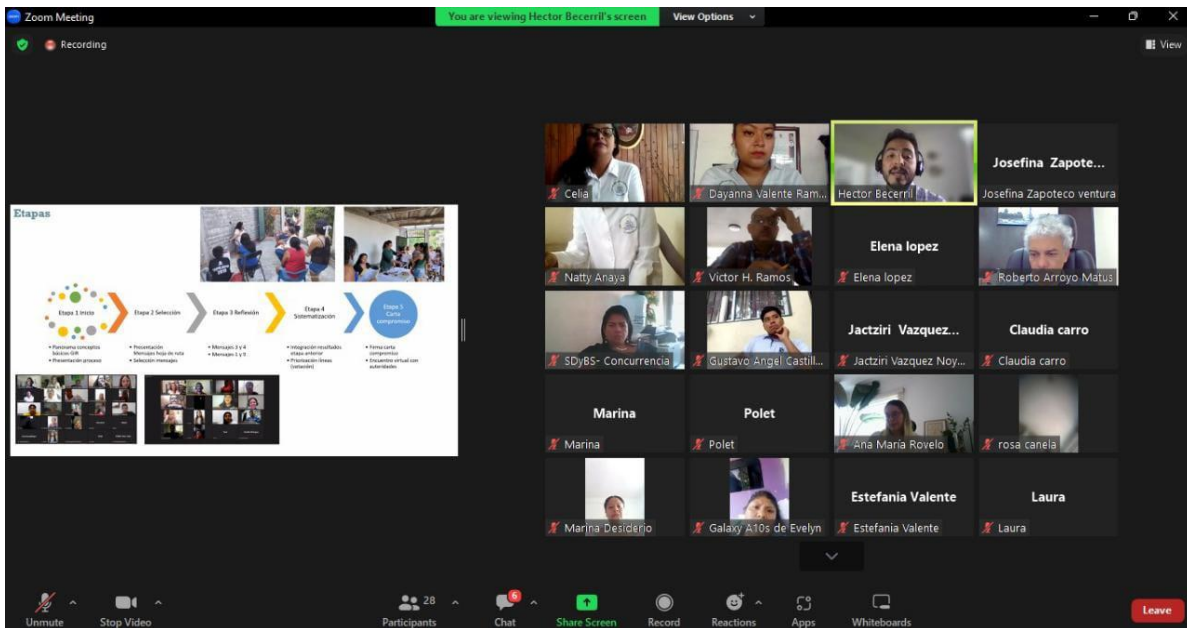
Zoom Meeting
You are viewing Hector Becerril's screen
View Options
Recording
View

Etapas

Etapa 1 Inicio
Etapa 2 Selección
Etapa 3 Reflexión
Etapa 4 Sistematización
Etapa 5 Carta compromiso

• Panorama conceptos básicos GIR
• Presentación proceso

• Presentación Mensajes hoja de ruta
• Selección mensajes

• Mensajes 3 y 4
• Mensajes 1 y 5

• Integración resultados etapa anterior
• Priorización líneas (votación)

• Firma carta compromiso
• Encuentro virtual con autoridades

Celia
Dayanna Valente Ram...
Hector Becerril
Josefina Zapote...
Josefina Zapoteco ventura
Natty Anaya
Victor H. Ramos
Elena lopez
Elena lopez
Roberto Arroyo Matus
SDyBS- Concurrencia
Gustavo Angel Castill...
Jactziri Vazquez...
Jactziri Vazquez Noy...
Claudia carro
Claudia carro
Marina
Marina
Polet
Polet
Ana Maria Rovelo
rosa canela
Marina Desiderio
Galaxy A10s de Evelyn
Estefania Valente
Estefania Valente
Laura
Laura

Unmute
Stop Video
28
Participants
6
Chat
Share Screen
Record
Reactions
Apps
Whiteboards
Leave